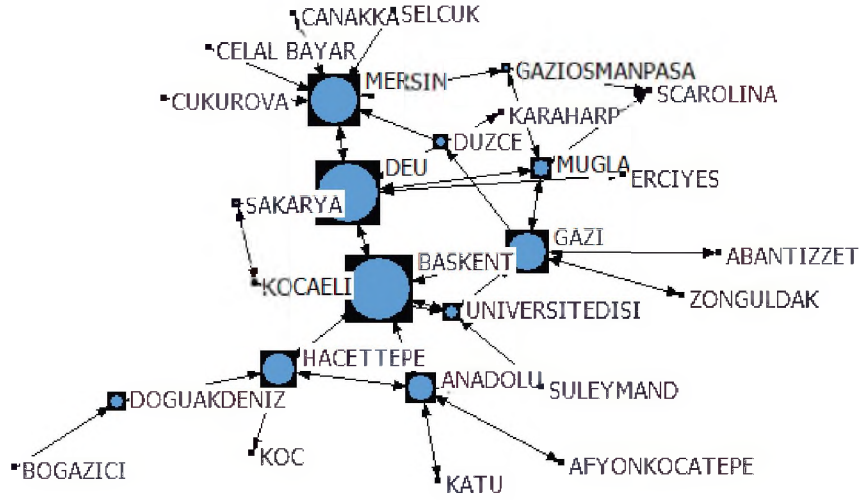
CANAKKA SELCUK
CELAL BAYAR
MERSIN
GAZIOSMANPASA
SCAROLINA
CUKUROVA
KARAHARP
DUZCE
MUGLA
DEU
ERCIYES
SAKARYA
GAZI
ABANTIZZET
BASKENT
KOCAELI
ZONGULDAK
UNIVERSITEDISI
HACETTEPE
ANADOLU
SULEYMAND
DOGUAKDENIZ
KOC
BOGAZICI
AFYONKOCATEPE
KATU